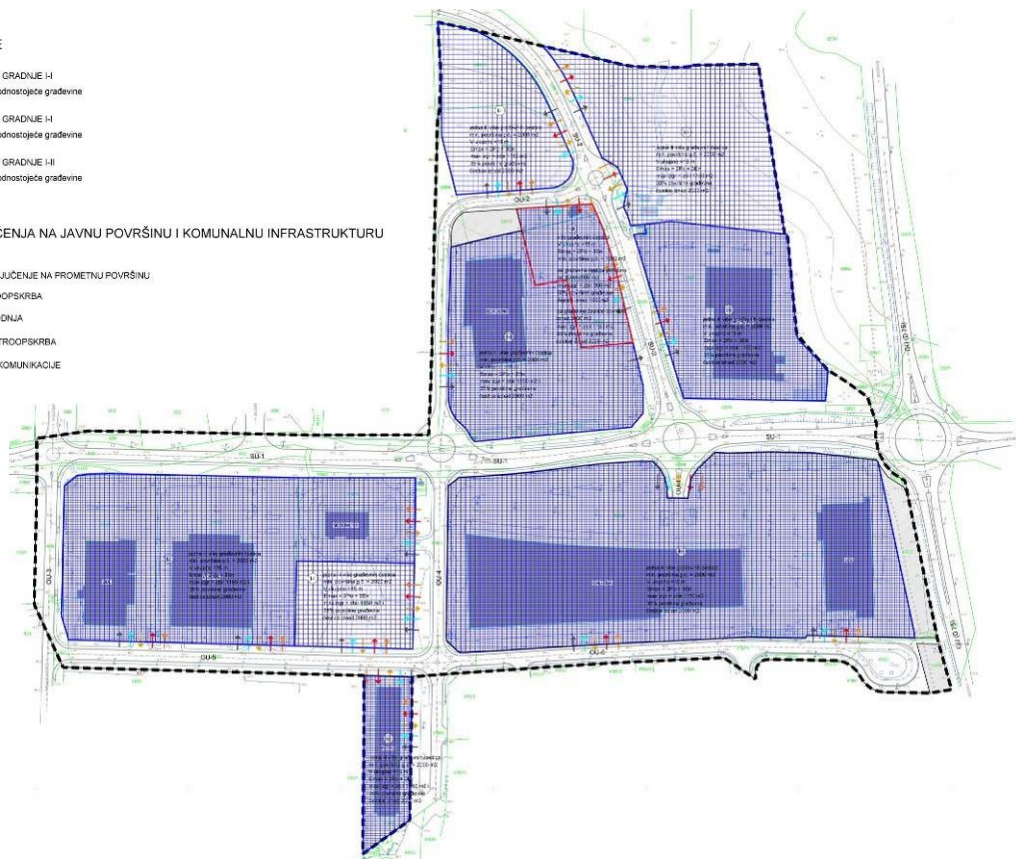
E

GRADNJE I-I
dnostojeće građevine

GRADNJE I-I
dnostojeće građevine

GRADNJE I-II
dnostojeće građevine

ĆENJA NA JAVNU POVRŠINU I KOMUNALNU INFRASTRUKTURU

JUČENJE NA PROMETNU POVRŠINU
OPSKRBA
ODNJA
TROOPSKRBA
KOMUNIKACIJE

OU-2
SU-2
SU-1
SU-1
OU-3
OU-4
OU-5
OU-6
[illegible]